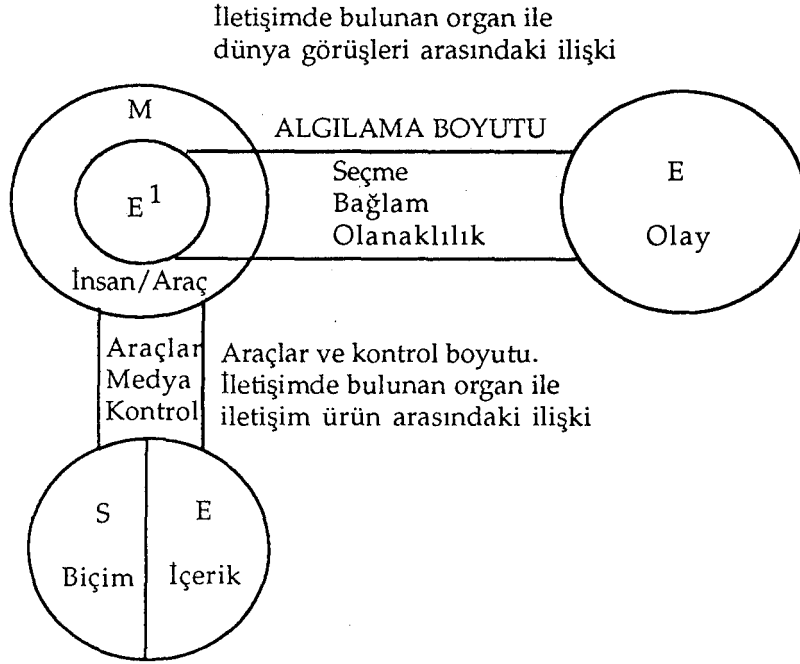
İletişimde bulunan organ ile dünya görüşleri arasındaki ilişki

M

$E^1$

İnsan/Araç

ALGILAMA BOYUTU

Seçme
Bağlam
Olanaklılık

E
Olay

Araçlar
Medya
Kontrol

Araçlar ve kontrol boyutu. İletişimde bulunan organ ile iletişim ürün arasındaki ilişki

S
Biçim

E
İçerik